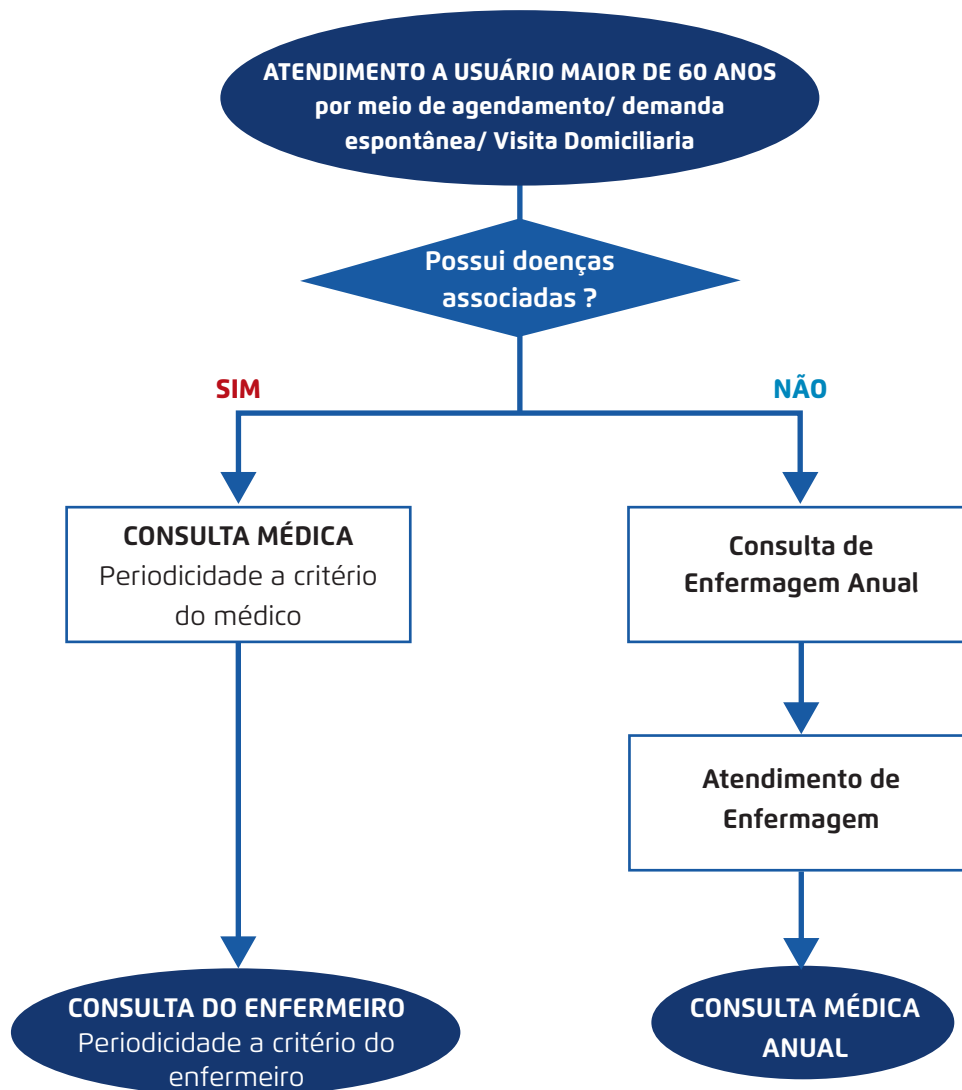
ATENDIMENTO A USUÁRIO MAIOR DE 60 ANOS por meio de agendamento/ demanda espontânea/ Visita Domiciliaria

Possui doenças associadas ?

SIM

NÃO

CONSULTA MÉDICA
Periodicidade a critério do médico

Consulta de Enfermagem Anual

Atendimento de Enfermagem

CONSULTA DO ENFERMEIRO
Periodicidade a critério do enfermeiro

CONSULTA MÉDICA ANUAL